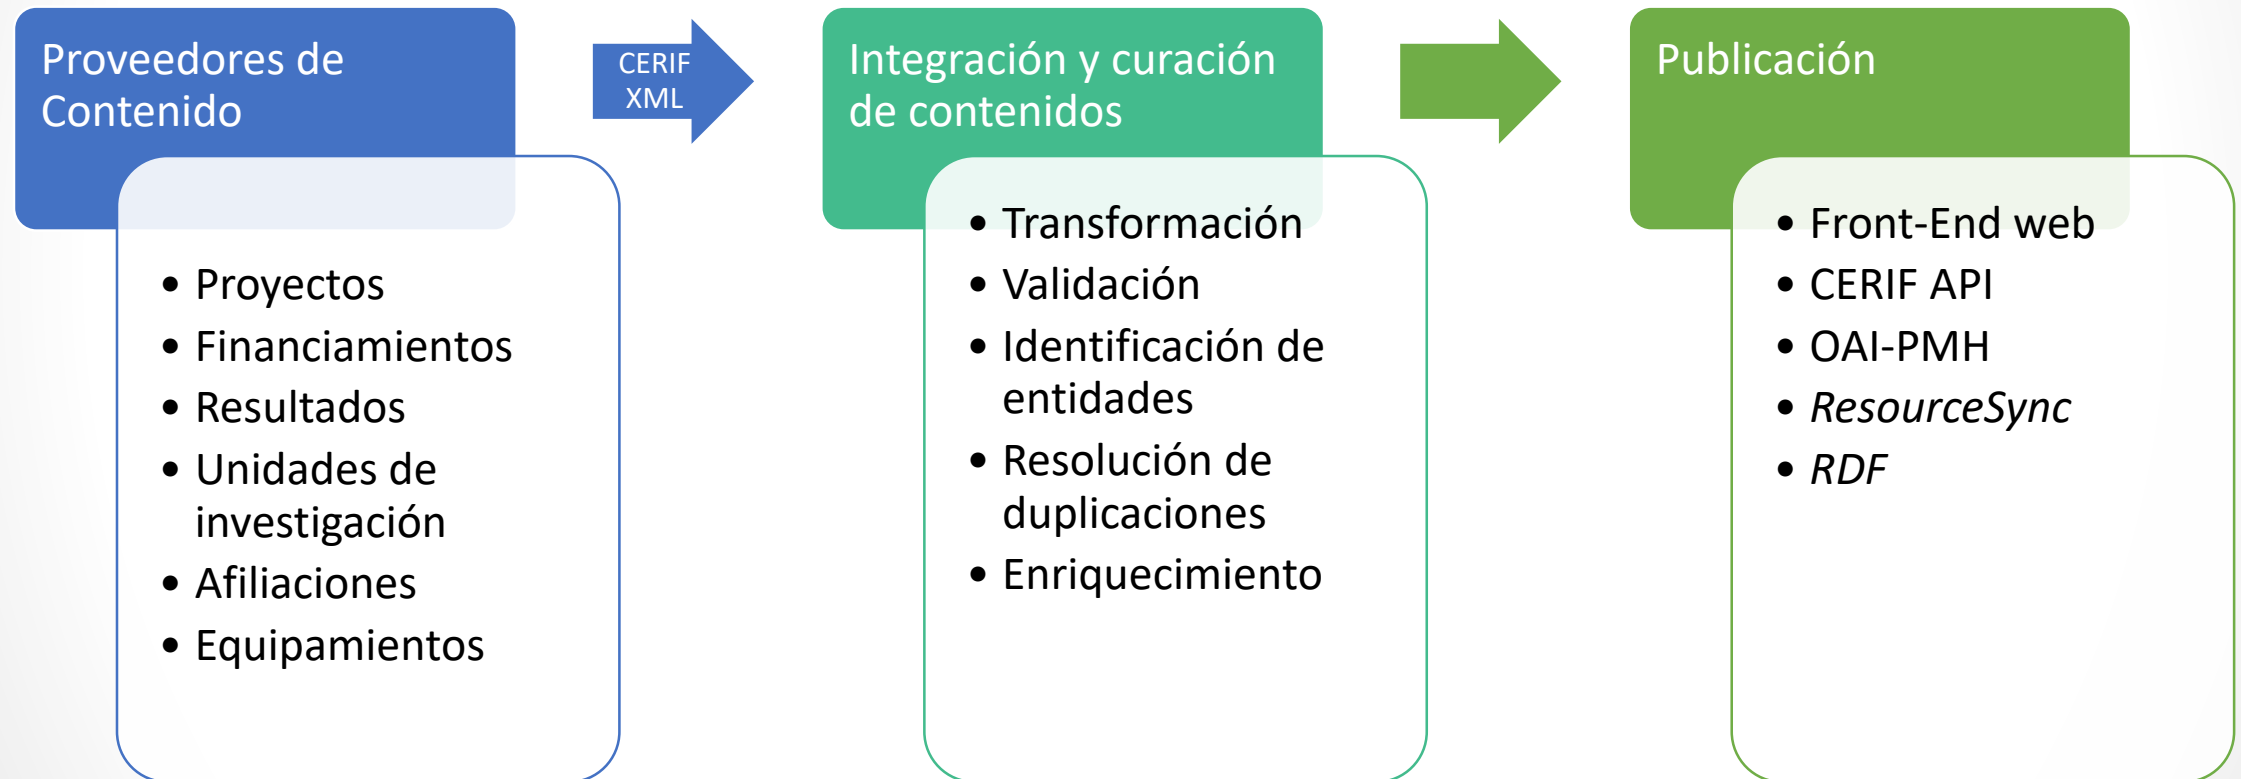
Proveedores de Contenido

- Proyectos
- Financiamientos
- Resultados
- Unidades de investigación
- Afiliaciones
- Equipamientos

CERIF XML

Integración y curación de contenidos

- Transformación
- Validación
- Identificación de entidades
- Resolución de duplicaciones
- Enriquecimiento

Publicación

- Front-End web
- CERIF API
- OAI-PMH
- *ResourceSync*
- *RDF*